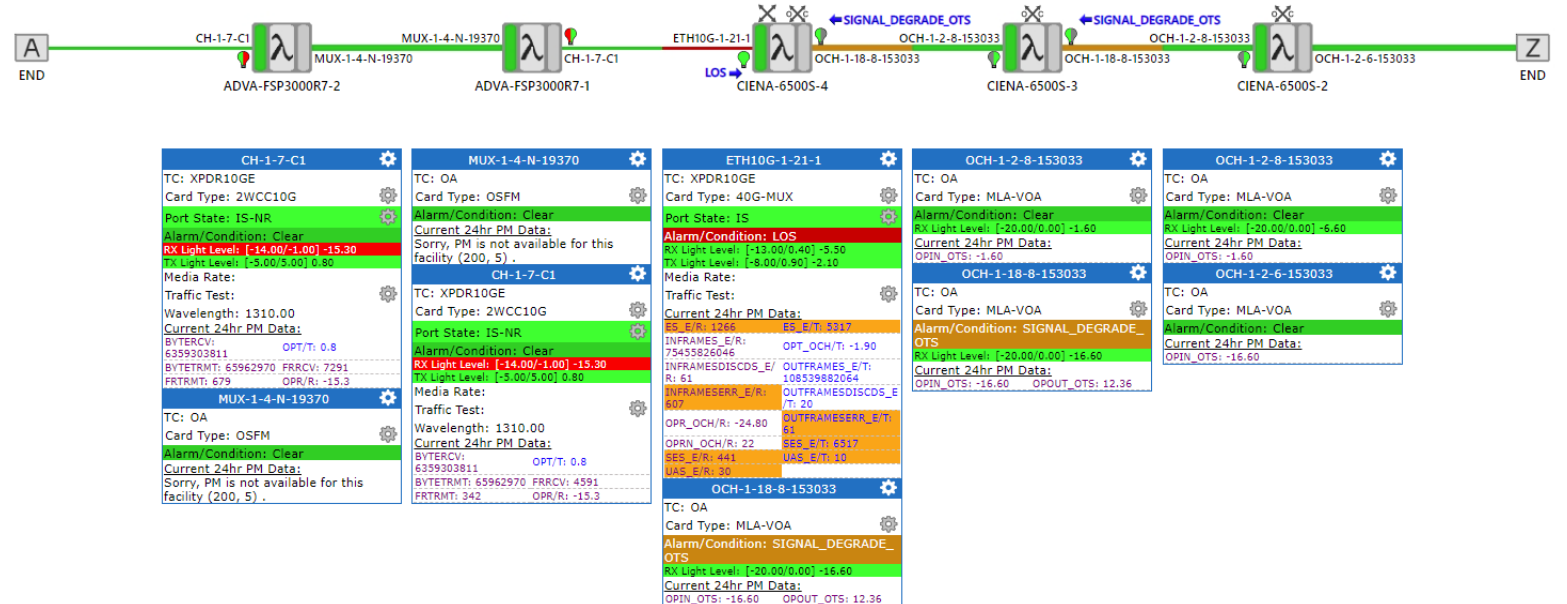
A
END
CH-1-7-C1
MUX-1-4-N-19370
ADVA-FSP3000R7-2
MUX-1-4-N-19370
CH-1-7-C1
ADVA-FSP3000R7-1
ETH10G-1-21-1
LOS
SIGNAL_DEGRADE_OTS
OCH-1-18-8-153033
CIENA-6500S-4
OCH-1-2-8-153033
SIGNAL_DEGRADE_OTS
OCH-1-18-8-153033
CIENA-6500S-3
OCH-1-2-8-153033
OCH-1-2-6-153033
CIENA-6500S-2
Z
END

CH-1-7-C1
TC: XPDR10GE
Card Type: 2WCC10G
Port State: IS-NR
Alarm/Condition: Clear
RX Light Level: [-14.00/-1.00] -15.30
TX Light Level: [-5.00/5.00] 0.80
Media Rate:
Traffic Test:
Wavelength: 1310.00
Current 24hr PM Data:
BYTERCV: 6359303811 OPT/T: 0.8
BYTETRMT: 65962970 FRRCV: 7291
FRTRMT: 679 OPR/R: -15.3

MUX-1-4-N-19370
TC: OA
Card Type: OSFM
Alarm/Condition: Clear
Current 24hr PM Data:
Sorry, PM is not available for this facility (200, 5) .

MUX-1-4-N-19370
TC: OA
Card Type: OSFM
Alarm/Condition: Clear
Current 24hr PM Data:
Sorry, PM is not available for this facility (200, 5) .

CH-1-7-C1
TC: XPDR10GE
Card Type: 2WCC10G
Port State: IS-NR
Alarm/Condition: Clear
RX Light Level: [-14.00/-1.00] -15.30
TX Light Level: [-5.00/5.00] 0.80
Media Rate:
Traffic Test:
Wavelength: 1310.00
Current 24hr PM Data:
BYTERCV: 6359303811 OPT/T: 0.8
BYTETRMT: 65962970 FRRCV: 4591
FRTRMT: 342 OPR/R: -15.3

ETH10G-1-21-1
TC: XPDR10GE
Card Type: 40G-MUX
Port State: IS
Alarm/Condition: LOS
RX Light Level: [-13.00/0.40] -5.50
TX Light Level: [-8.00/0.90] -2.10
Media Rate:
Traffic Test:
Current 24hr PM Data:
ES_E/R: 1266 ES_E/T: 5317
INFRAMES_E/R: 75455826046 OPT_OCH/T: -1.90
INFRAMESDISCDS_E/R: 61 OUTFRAMES_E/T: 108539882064
INFRAMESERR_E/R: 607 OUTFRAMESDISCDS_E/T: 20
OPR_OCH/R: -24.80 OUTFRAMESERR_E/T: 61
OPRN_OCH/R: 22 SES_E/T: 6517
SES_E/R: 441 UAS_E/T: 10
UAS_E/R: 30

OCH-1-18-8-153033
TC: OA
Card Type: MLA-VOA
Alarm/Condition: SIGNAL_DEGRADE_OTS
RX Light Level: [-20.00/0.00] -16.60
Current 24hr PM Data:
OPIN_OTS: -16.60 OPOUT_OTS: 12.36

OCH-1-2-8-153033
TC: OA
Card Type: MLA-VOA
Alarm/Condition: Clear
RX Light Level: [-20.00/0.00] -1.60
Current 24hr PM Data:
OPIN_OTS: -1.60

OCH-1-18-8-153033
TC: OA
Card Type: MLA-VOA
Alarm/Condition: SIGNAL_DEGRADE_OTS
RX Light Level: [-20.00/0.00] -16.60
Current 24hr PM Data:
OPIN_OTS: -16.60 OPOUT_OTS: 12.36

OCH-1-2-8-153033
TC: OA
Card Type: MLA-VOA
Alarm/Condition: Clear
RX Light Level: [-20.00/0.00] -6.60
Current 24hr PM Data:
OPIN_OTS: -1.60

OCH-1-2-6-153033
TC: OA
Card Type: MLA-VOA
Alarm/Condition: Clear
Current 24hr PM Data:
OPIN_OTS: -16.60